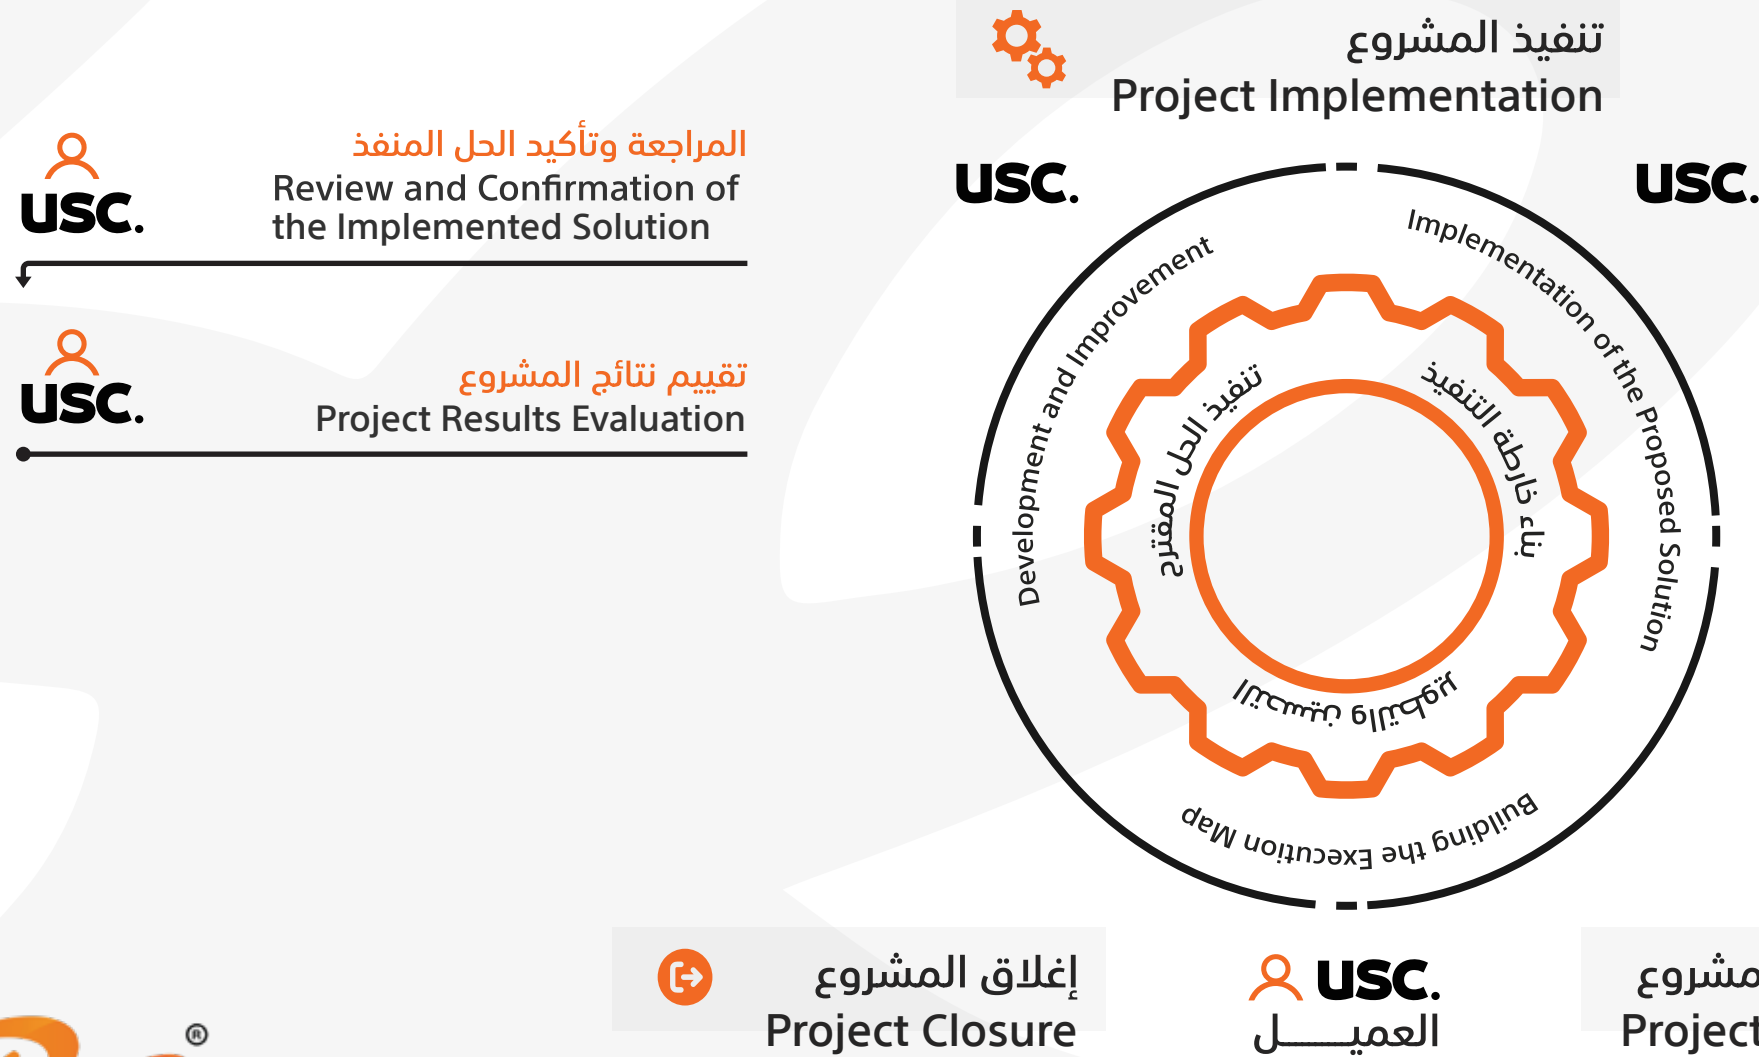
تنفيذ المشروع
Project Implementation

USC.

المراجعة وتأكيد الحل المنفذ
Review and Confirmation of the Implemented Solution

USC.

تقييم نتائج المشروع
Project Results Evaluation

USC.

USC.

Implementation of the Proposed Solution

Development and Improvement

Building the Execution Map

تنفيذ الحل المقترح

بناء خارطة التنفيذ

التطوير والتحسين

إغلاق المشروع
Project Closure

USC.
العميـــــــل

مشروع
Project